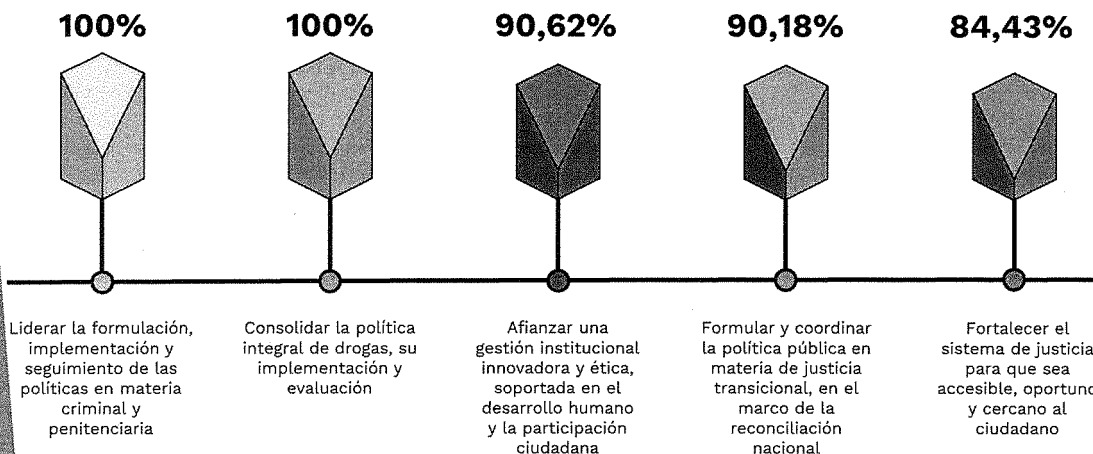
100%

100%

90,62%

90,18%

84,43%

Liderar la formulación, implementación y seguimiento de las políticas en materia criminal y penitenciaria

Consolidar la política integral de drogas, su implementación y evaluación

Afianzar una gestión institucional innovadora y ética, soportada en el desarrollo humano y la participación ciudadana

Formular y coordinar la política pública en materia de justicia transicional, en el marco de la reconciliación nacional

Fortalecer el sistema de justicia para que sea accesible, oportuno y cercano al ciudadano